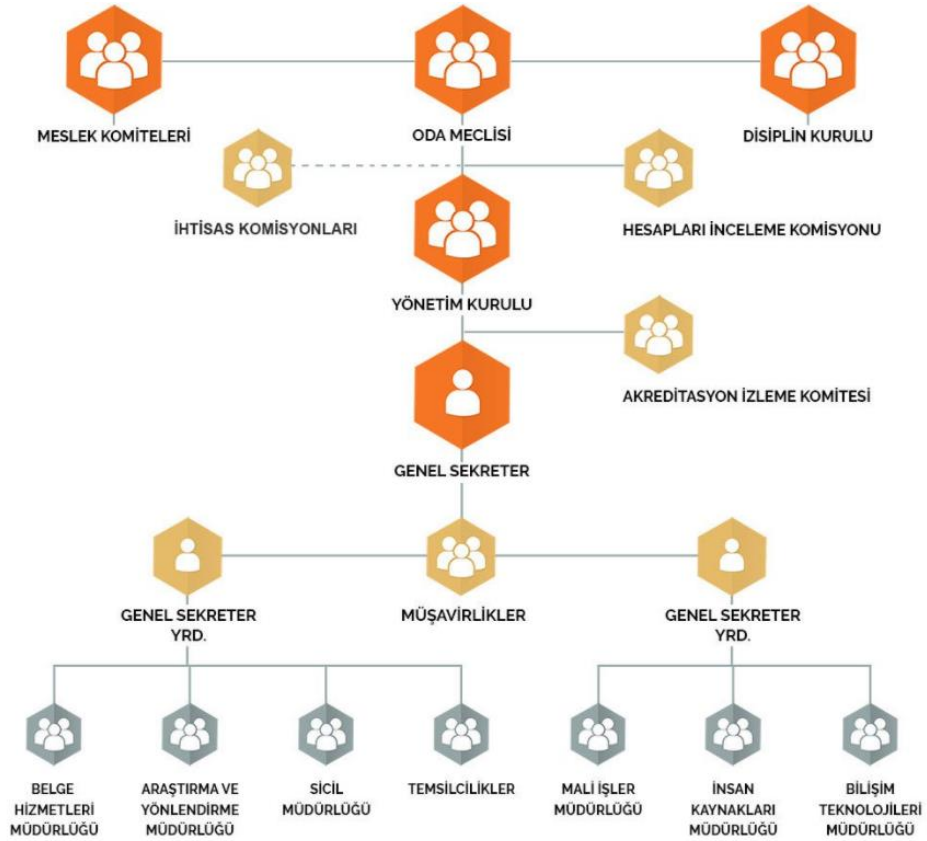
MESLEK KOMİTELERİ

ODA MECLİSİ

DİSİPLİN KURULU

İHTİSAS KOMİSYONLARI

HESAPLARI İNCELEME KOMİSYONU

YÖNETİM KURULU

AKREDİTASYON İZLEME KOMİTESİ

GENEL SEKRETER

GENEL SEKRETER YRD.

MÜŞAVİRLİKLER

GENEL SEKRETER YRD.

BELGE HİZMETLERİ MÜDÜRLÜĞÜ

ARAŞTIRMA VE YÖNLENDİRME MÜDÜRLÜĞÜ

SİCİL MÜDÜRLÜĞÜ

TEMSİLCİLİKLER

MALİ İŞLER MÜDÜRLÜĞÜ

İNSAN KAYNAKLARI MÜDÜRLÜĞÜ

BİLİŞİM TEKNOLOJİLERİ MÜDÜRLÜĞÜ